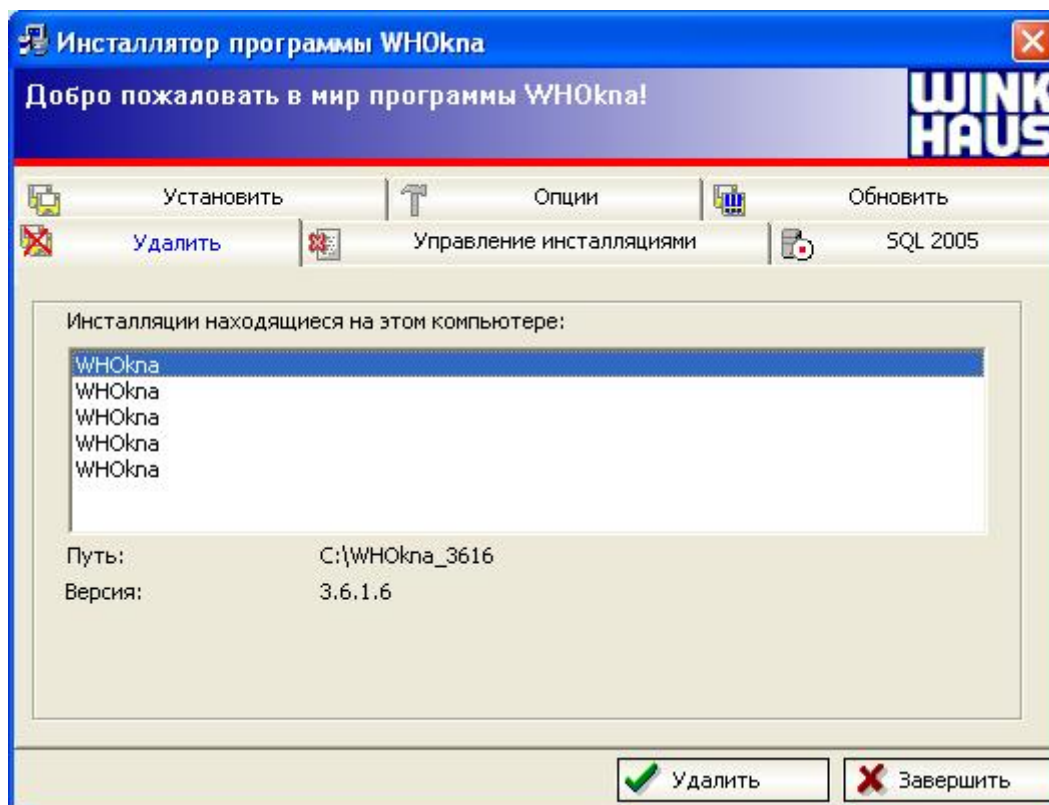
Инсталлятор программы WHOkna

Добро пожаловать в мир программы WHOkna!

WINK HAUS

Установить

Опции

Обновить

Удалить

Управление инсталляциями

SQL 2005

Инсталляции находящиеся на этом компьютере:

WHOkna
WHOkna
WHOkna
WHOkna
WHOkna

Путь: C:\WHOkna_3616

Версия: 3.6.1.6

Удалить

Завершить